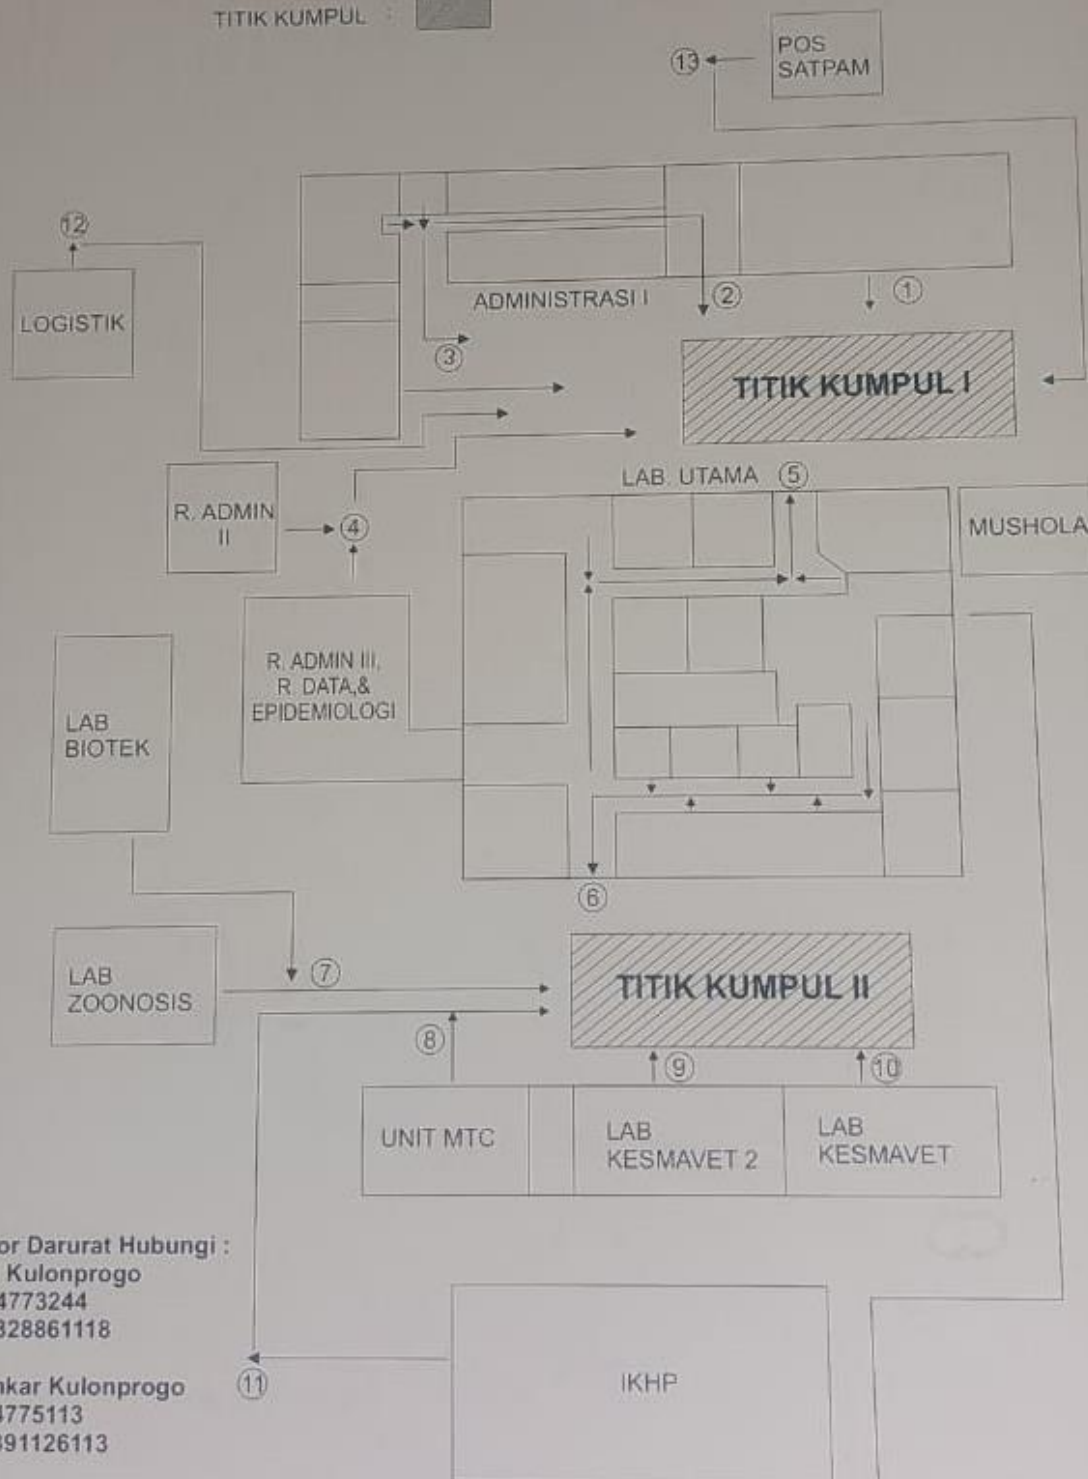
TITIK KUMPUL :

POS SATPAM

13

12

LOGISTIK

ADMINISTRASI I

2

1

3

TITIK KUMPUL I

LAB. UTAMA 5

R. ADMIN II

4

MUSHOLA

R. ADMIN III, R. DATA,& EPIDEMIOLOGI

LAB BIOTEK

6

LAB ZOONOSIS

7

TITIK KUMPUL II

8

9

10

UNIT MTC

LAB KESMAVET 2

LAB KESMAVET

or Darurat Hubungi :
Kulonprogo
4773244
328861118

nkar Kulonprogo
775113
391126113

11

IKHP